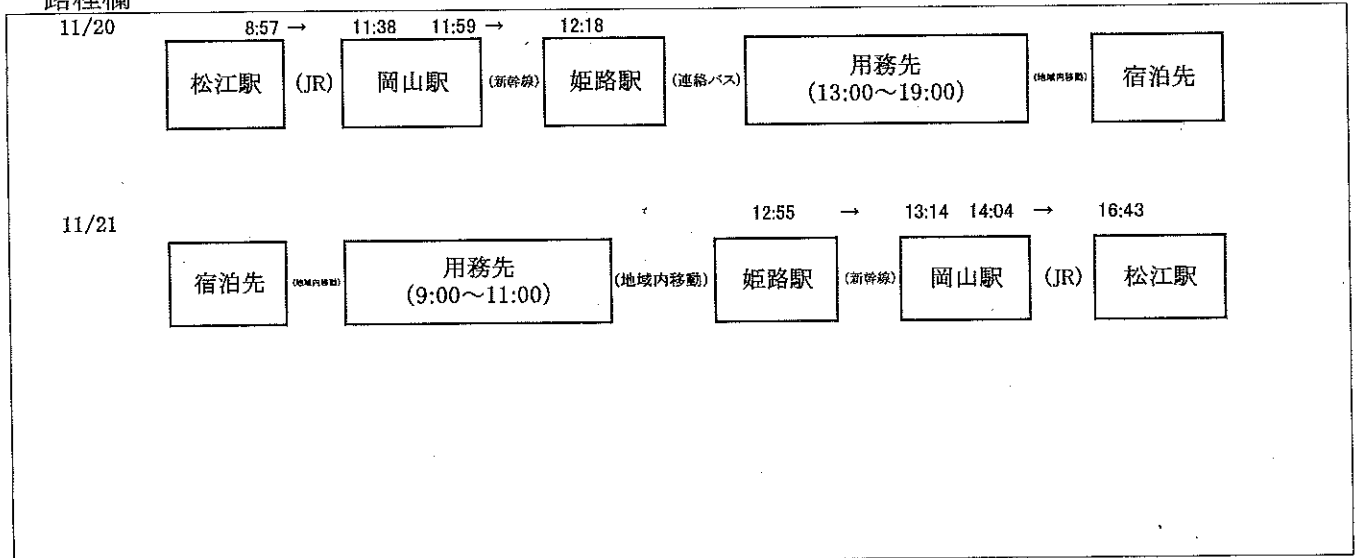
路程欄

11/20

8:57 → 11:38 11:59 → 12:18

松江駅 (JR) 岡山駅 (新幹線) 姫路駅 (連絡バス) 用務先 (13:00～19:00) (地域内移動) 宿泊先

11/21

12:55 → 13:14 14:04 → 16:43

宿泊先 (地域内移動) 用務先 (9:00～11:00) (地域内移動) 姫路駅 (新幹線) 岡山駅 (JR) 松江駅